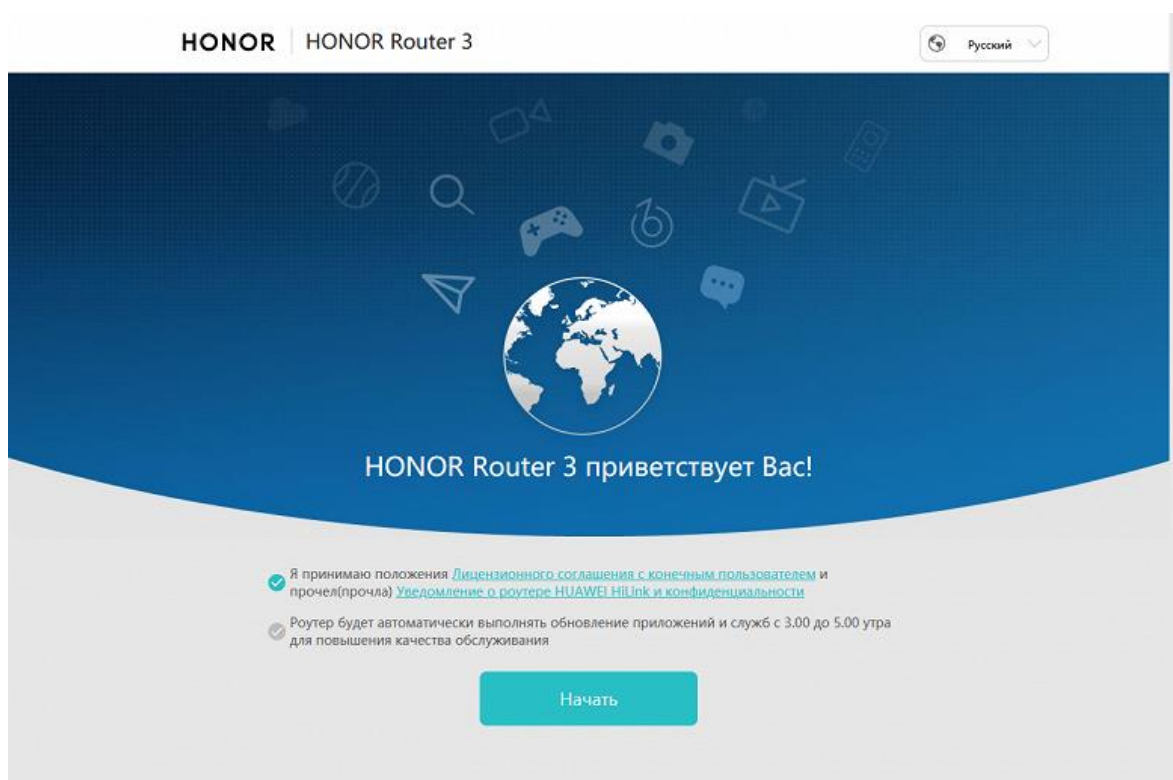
HONOR | HONOR Router 3

Русский

HONOR Router 3 приветствует Вас!

Я принимаю положения Лицензионного соглашения с конечным пользователем и прочел(прочла) Уведомление о роутере HUAWEI HiLink и конфиденциальности

Роутер будет автоматически выполнять обновление приложений и служб с 3.00 до 5.00 утра для повышения качества обслуживания

Начать